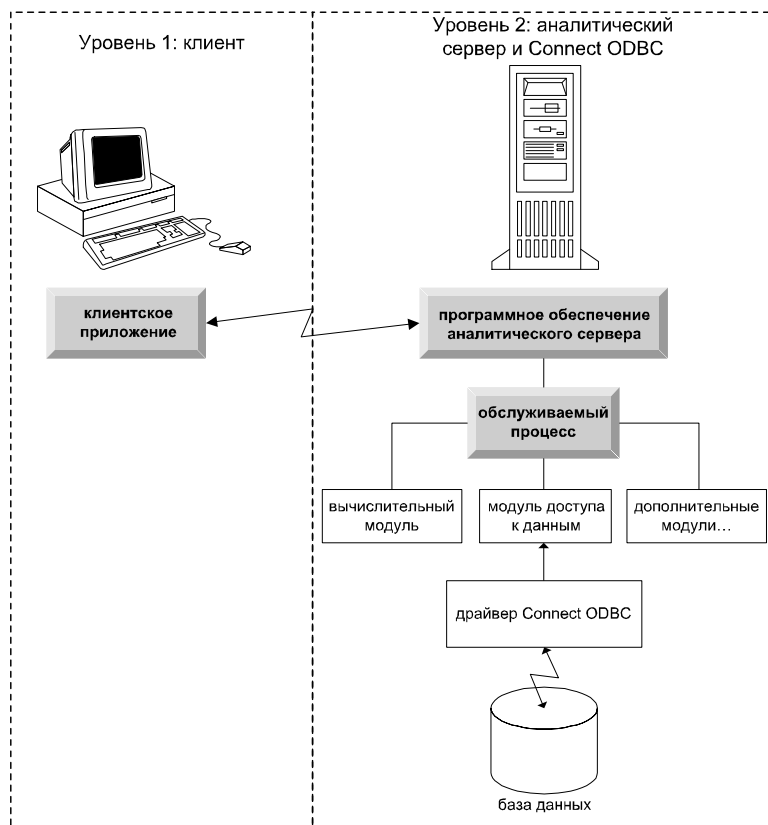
Уровень 1: клиент

Уровень 2: аналитический сервер и Connect ODBC

клиентское приложение

программное обеспечение аналитического сервера

обслуживаемый процесс

вычислительный модуль

модуль доступа к данным

дополнительные модули...

драйвер Connect ODBC

база данных